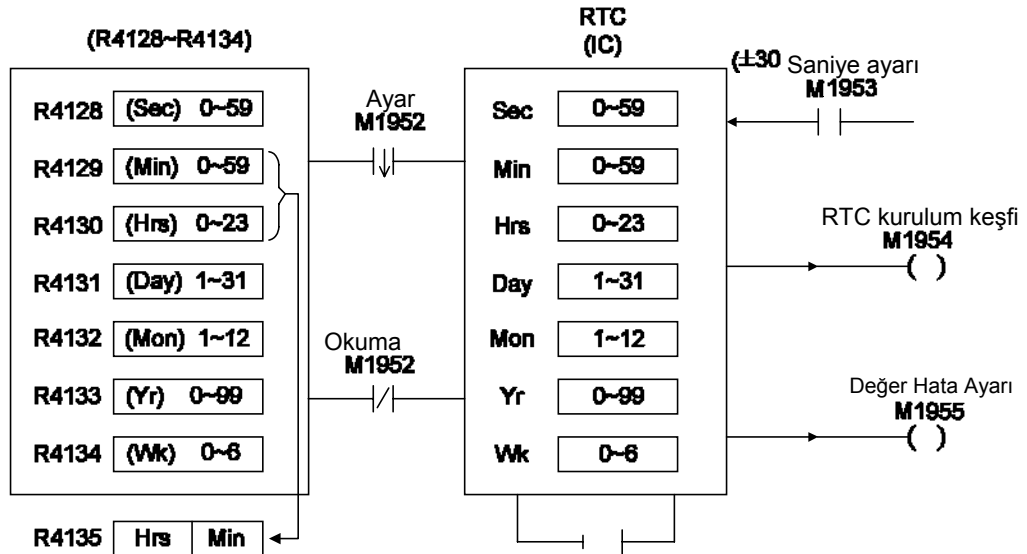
(R4128~R4134)

R4128 (Sec) 0~59
R4129 (Min) 0~59
R4130 (Hrs) 0~23
R4131 (Day) 1~31
R4132 (Mon) 1~12
R4133 (Yr) 0~99
R4134 (Wk) 0~6

R4135 Hrs Min

Ayar
M1952

Okuma
M1952

RTC
(IC)

Sec 0~59
Min 0~59
Hrs 0~23
Day 1~31
Mon 1~12
Yr 0~99
Wk 0~6

(±30 Saniye ayarı
M1953

RTC kurulum keşfi
M1954
( )

Değer Hata Ayarı
M1955
( )